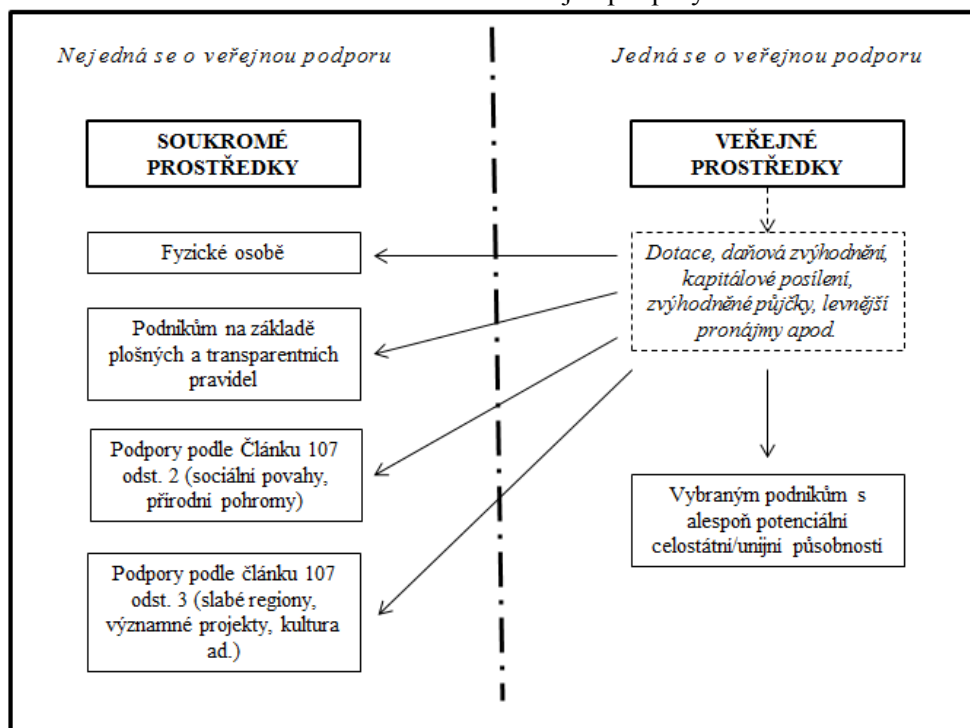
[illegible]

Nejedná se o veřejnou podporu

Jedná se o veřejnou podporu

SOUKROMÉ PROSTŘEDKY

VEŘEJNÉ PROSTŘEDKY

Fyzické osobě

Dotace, daňová zvýhodnění, kapitálové posílení, zvýhodněné půjčky, levnější pronájmy apod.

Podnikům na základě plošných a transparentních pravidel

Podpory podle Článku 107 odst. 2 (sociální povahy, přírodní pohromy)

Vybraným podnikům s alespoň potenciální celostátní/unijní působností

Podpory podle článku 107 odst. 3 (slabé regiony, významné projekty, kultura ad.)